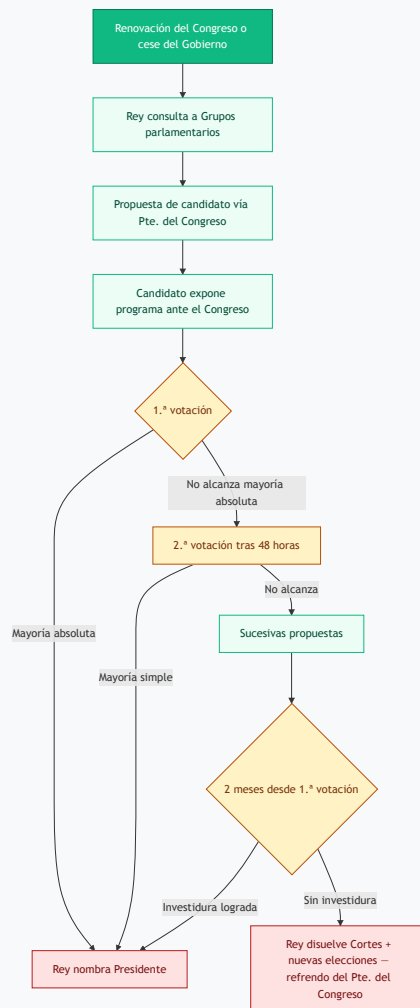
Renovación del Congreso o cese del Gobierno

Rey consulta a Grupos parlamentarios

Propuesta de candidato vía Pte. del Congreso

Candidato expone programa ante el Congreso

1.ª votación

No alcanza mayoría absoluta

2.ª votación tras 48 horas

No alcanza

Sucesivas propuestas

Mayoría absoluta

Mayoría simple

2 meses desde 1.ª votación

Investidura lograda

Sin investidura

Rey nombra Presidente

Rey disuelve Cortes + nuevas elecciones — refrendo del Pte. del Congreso